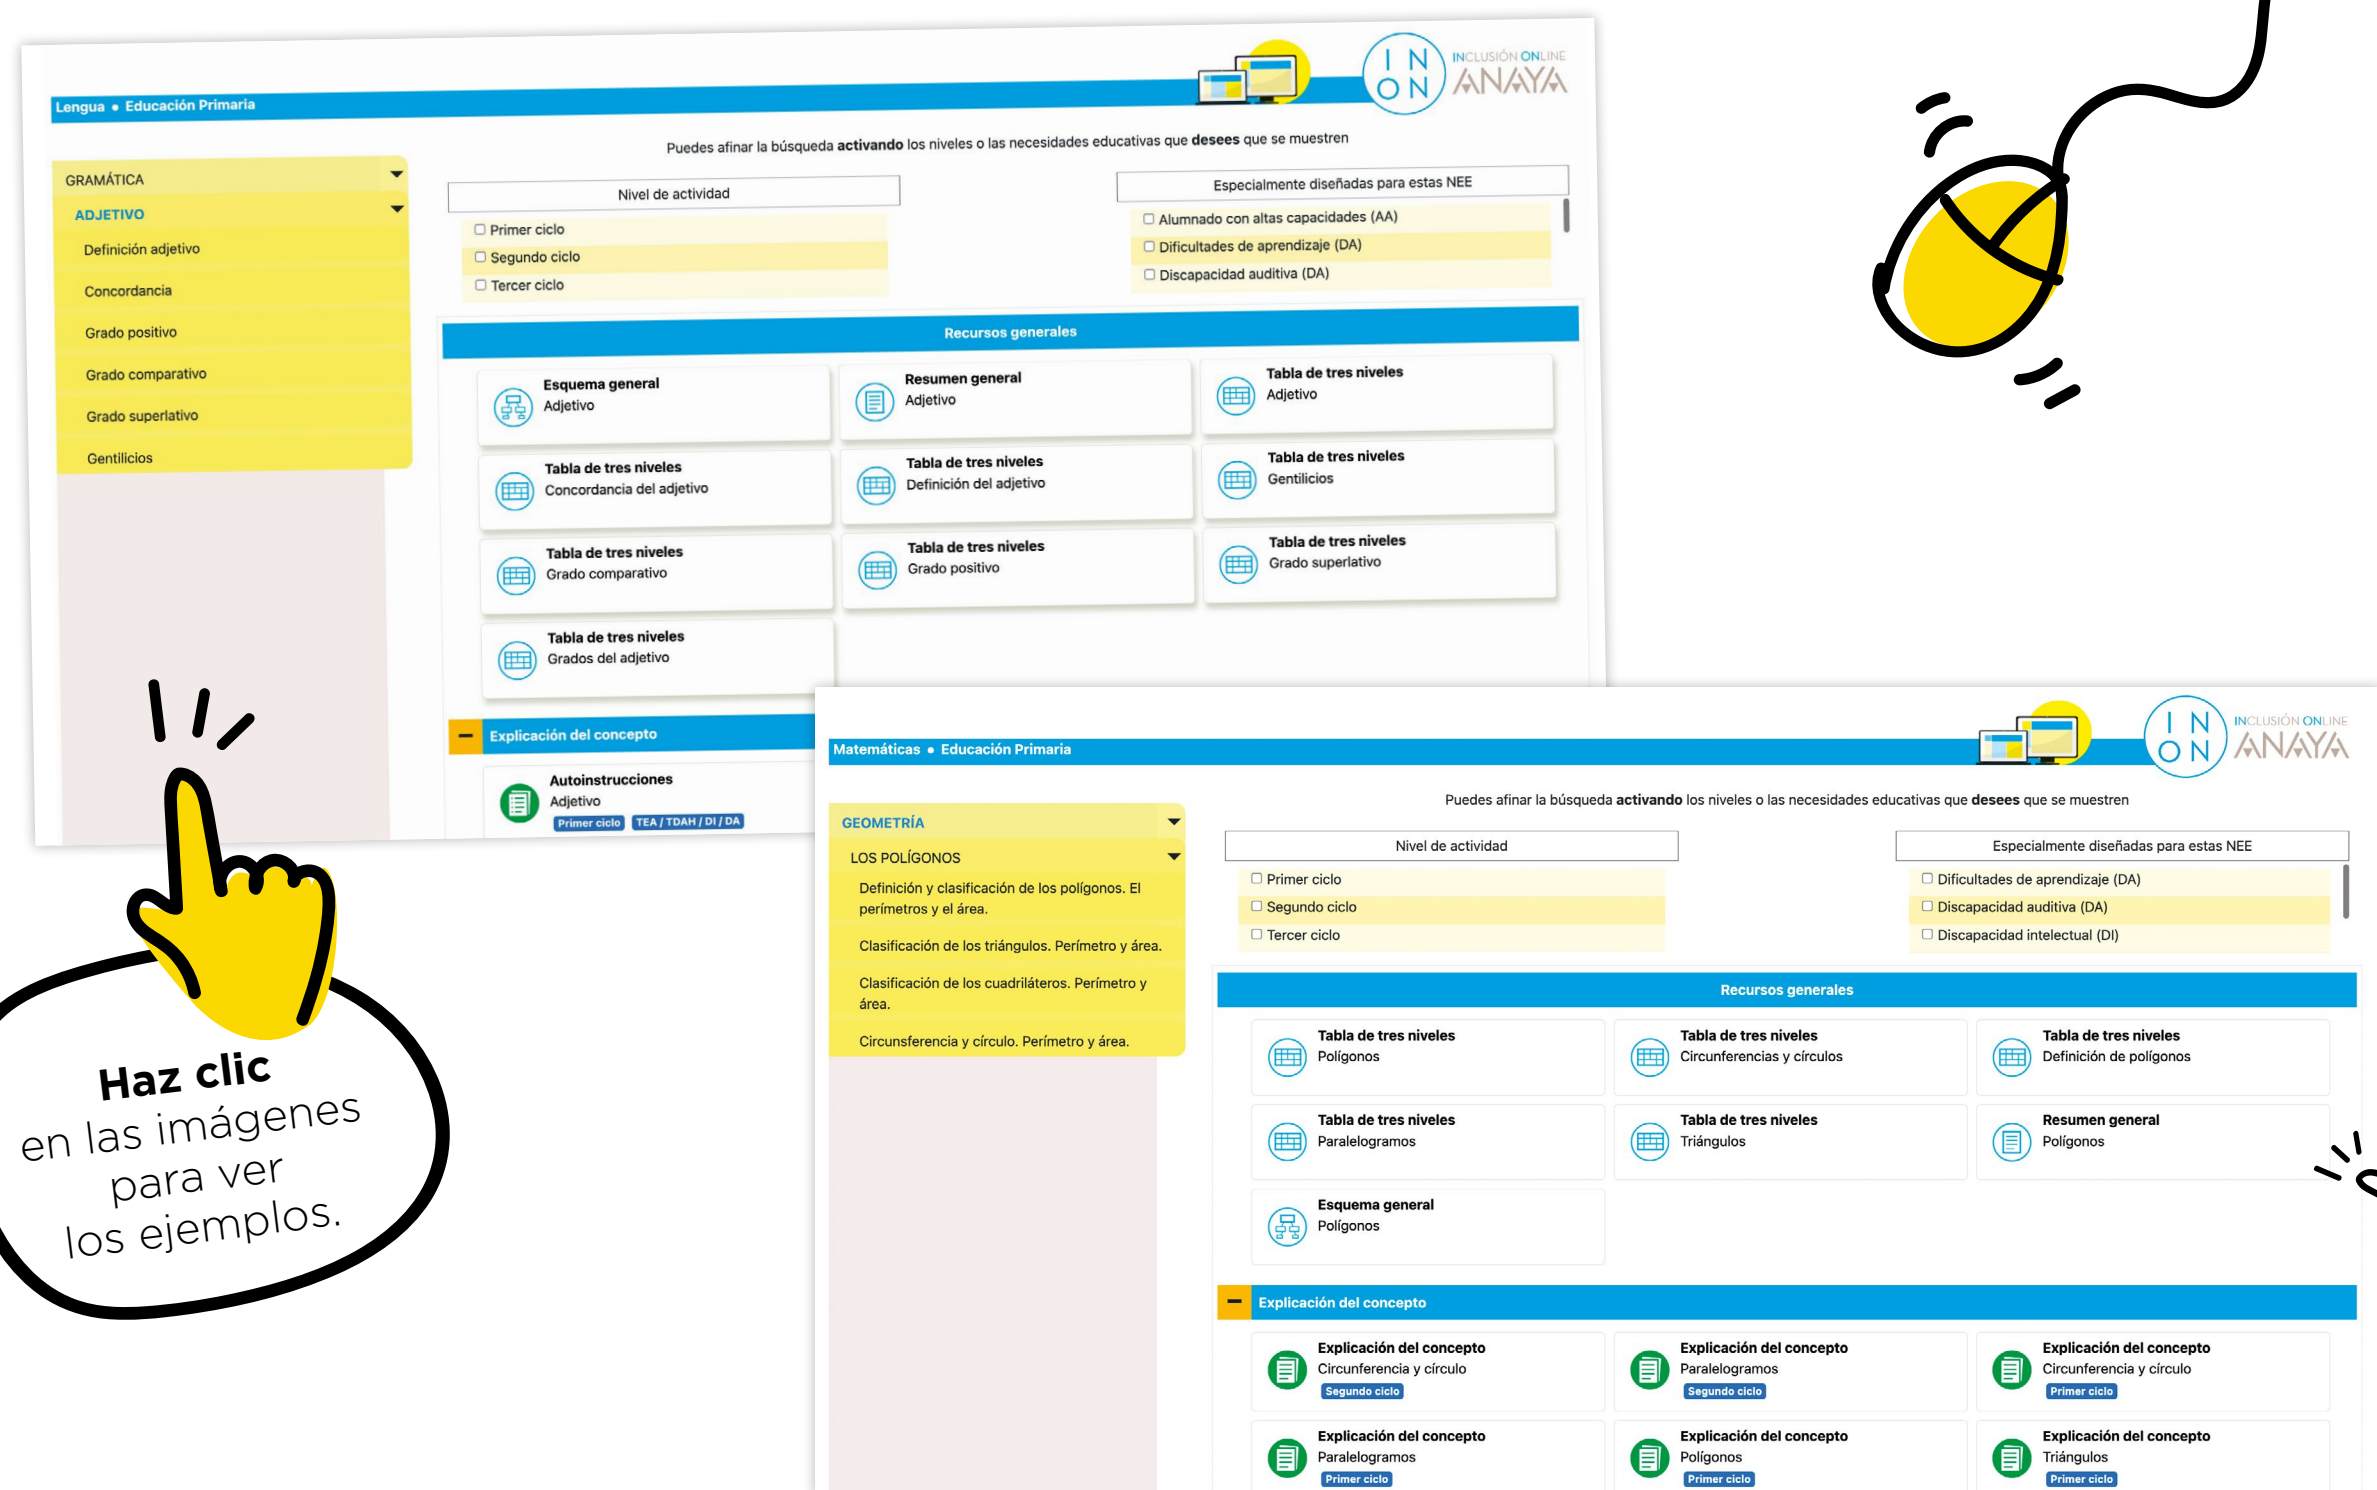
Lengua • Educación Primaria

IN ON INCLUSIÓN ONLINE ANAYA

Puedes afinar la búsqueda **activando** los niveles o las necesidades educativas que **desees** que se muestren

GRAMÁTICA
ADJETIVO
Definición adjetivo
Concordancia
Grado positivo
Grado comparativo
Grado superlativo
Gentilicios

Nivel de actividad
Primer ciclo
Segundo ciclo
Tercer ciclo

Especialmente diseñadas para estas NEE
Alumnado con altas capacidades (AA)
Dificultades de aprendizaje (DA)
Discapacidad auditiva (DA)

Recursos generales

Esquema general
Adjetivo

Resumen general
Adjetivo

Tabla de tres niveles
Adjetivo

Tabla de tres niveles
Concordancia del adjetivo

Tabla de tres niveles
Definición del adjetivo

Tabla de tres niveles
Gentilicios

Tabla de tres niveles
Grado comparativo

Tabla de tres niveles
Grado positivo

Tabla de tres niveles
Grado superlativo

Tabla de tres niveles
Grados del adjetivo

Explicación del concepto

Autoinstrucciones
Adjetivo
Primer ciclo TEA / TDAH / DI / DA

Haz clic
en las imágenes
para ver
los ejemplos.

Matemáticas • Educación Primaria

IN ON INCLUSIÓN ONLINE ANAYA

Puedes afinar la búsqueda **activando** los niveles o las necesidades educativas que **desees** que se muestren

GEOMETRÍA
LOS POLÍGONOS
Definición y clasificación de los polígonos. El perímetros y el área.
Clasificación de los triángulos. Perímetro y área.
Clasificación de los cuadriláteros. Perímetro y área.
Circunferencia y círculo. Perímetro y área.

Nivel de actividad
Primer ciclo
Segundo ciclo
Tercer ciclo

Especialmente diseñadas para estas NEE
Dificultades de aprendizaje (DA)
Discapacidad auditiva (DA)
Discapacidad intelectual (DI)

Recursos generales

Tabla de tres niveles
Polígonos

Tabla de tres niveles
Circunferencias y círculos

Tabla de tres niveles
Definición de polígonos

Tabla de tres niveles
Paralelogramos

Tabla de tres niveles
Triángulos

Resumen general
Polígonos

Esquema general
Polígonos

Explicación del concepto

Explicación del concepto
Circunferencia y círculo
Segundo ciclo

Explicación del concepto
Paralelogramos
Segundo ciclo

Explicación del concepto
Circunferencia y círculo
Primer ciclo

Explicación del concepto
Paralelogramos
Primer ciclo

Explicación del concepto
Polígonos
Primer ciclo

Explicación del concepto
Triángulos
Primer ciclo